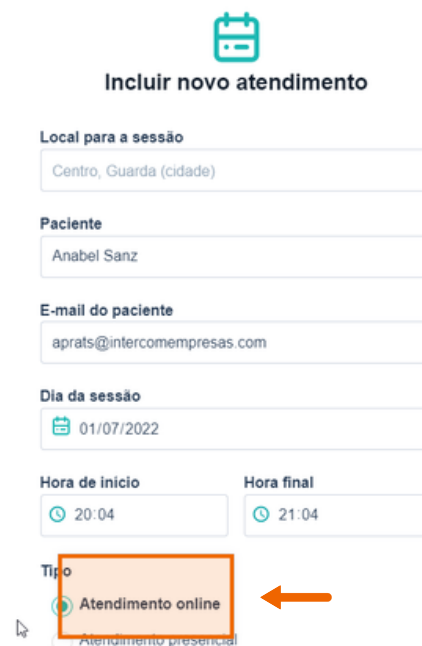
Incluir novo atendimento

Local para a sessão

Centro, Guarda (cidade)

Paciente

Anabel Sanz

E-mail do paciente

aprats@intercomempresas.com

Dia da sessão

01/07/2022

Hora de inicio

20:04

Hora final

21:04

Tipo

Atendimento online

Atendimento presencial